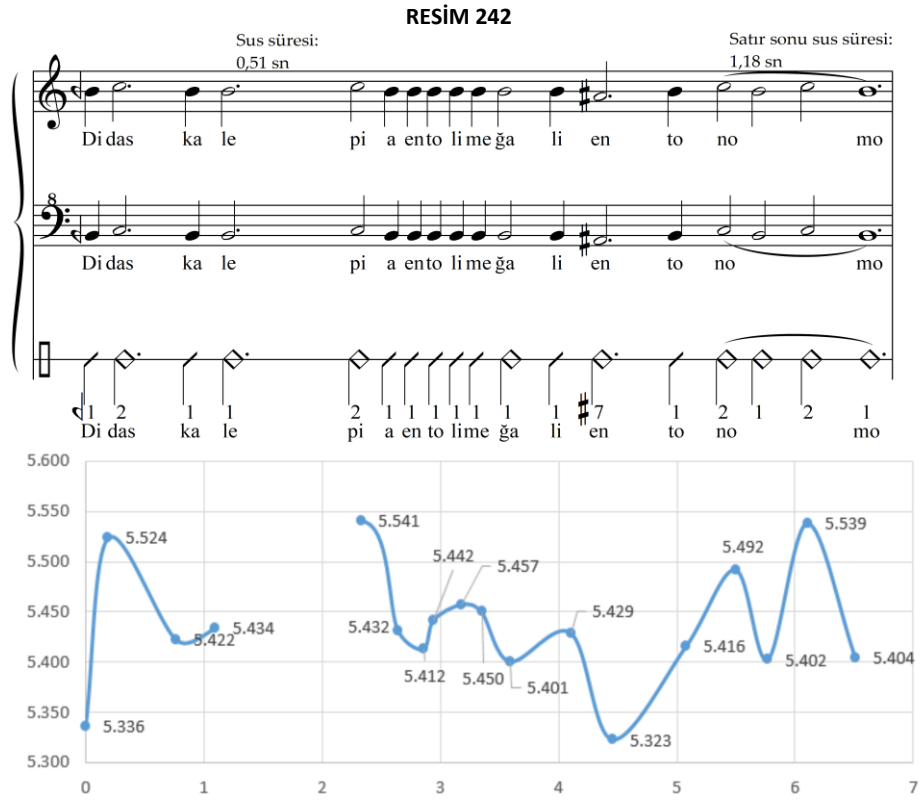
RESİM 242

Sus süresi: 0,51 sn

Satır sonu sus süresi: 1,18 sn

Di das ka le pi a en to li me ğa li en to no mo

8

Di das ka le pi a en to li me ğa li en to no mo

1 2 1 1 2 1 1 1 1 1 1 1 ♯7 1 2 1 2 1
Di das ka le pi a en to li me ğa li en to no mo

5.600
5.550
5.500
5.450
5.400
5.350
5.300

0 1 2 3 4 5 6 7

5.336
5.524
5.422
5.434
5.541
5.432
5.412
5.442
5.457
5.450
5.401
5.429
5.323
5.416
5.492
5.402
5.539
5.404